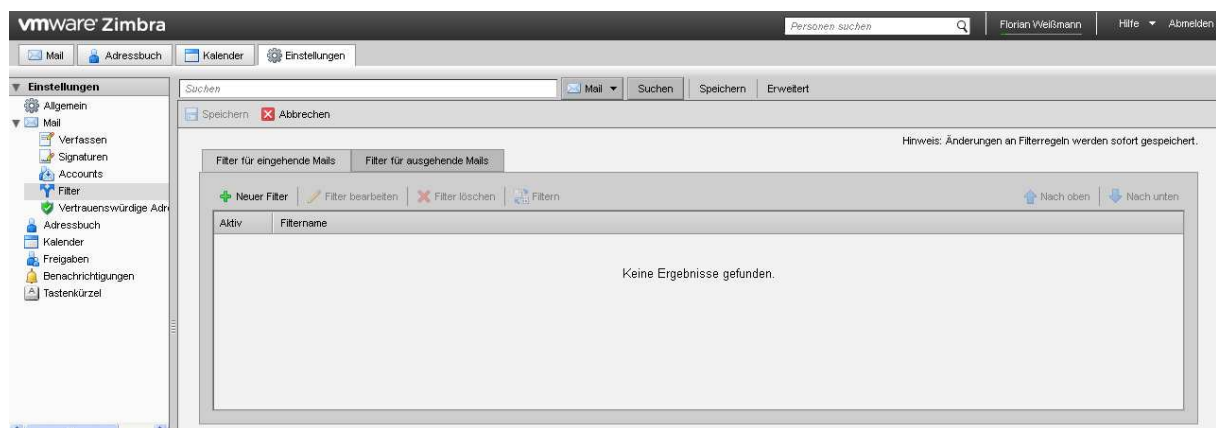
vmware Zimbra

Personen suchen

Florian Weißmann

Hilfe ▾ Abmelden

Mail Adressbuch Kalender Einstellungen

Einstellungen
Allgemein
Mail
Verfassen
Signaturen
Accounts
Filter
Vertrauenswürdige Adr
Adressbuch
Kalender
Freigaben
Benachrichtigungen
Tastenkürzel

Suchen

Mail ▾ Suchen Speichern Erweitert

Speichern Abbrechen

Hinweis: Änderungen an Filterregeln werden sofort gespeichert.

Filter für eingehende Mails Filter für ausgehende Mails

Neuer Filter Filter bearbeiten Filter löschen Filtern Nach oben Nach unten

| Aktiv | Filtername |
|---|---|

Keine Ergebnisse gefunden.